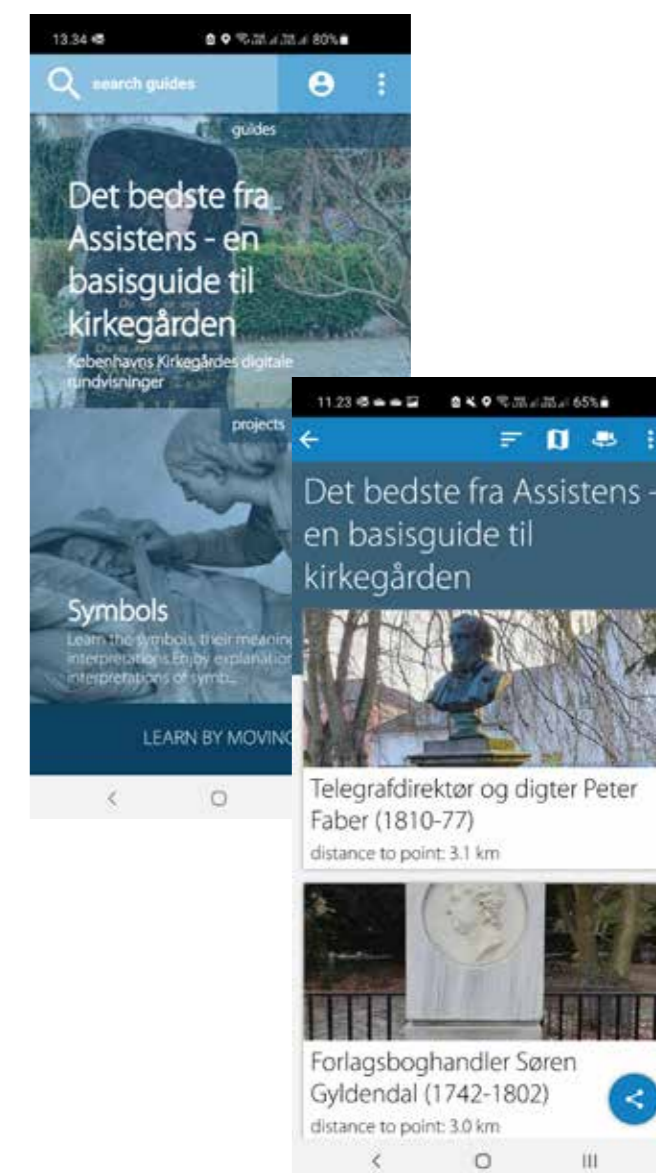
13.34

80%

search guides

guides

Det bedste fra Assistens - en basisguide til kirkegården

Københavns Kirkegårdes digitale rundvisninger

projects

Symbols

Learn the symbols, their meaning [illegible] interpretations. Enjoy explanation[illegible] interpretations of symb...

LEARN BY MOVIN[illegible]

11.23

65%

Det bedste fra Assistens - en basisguide til kirkegården

Telegrafdirektør og digter Peter Faber (1810-77)

distance to point: 3.1 km

Forlagsboghandler Søren Gyldendal (1742-1802)

distance to point: 3.0 km